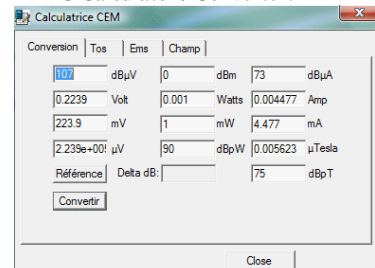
Calculatrice CEM

Conversion | Tos | Ems | Champ

| 107 | dBµV | 0 | dBm | 73 | dBµA |
|---|---|---|---|---|---|
| 0.2239 | Volt | 0.001 | Watts | 0.004477 | Amp |
| 223.9 | mV | 1 | mW | 4.477 | mA |
| 2.239e+00! | µV | 90 | dBpW | 0.005623 | µTesla |
| Référence | Delta dB: | | | 75 | dBpT |

Convertir

Close